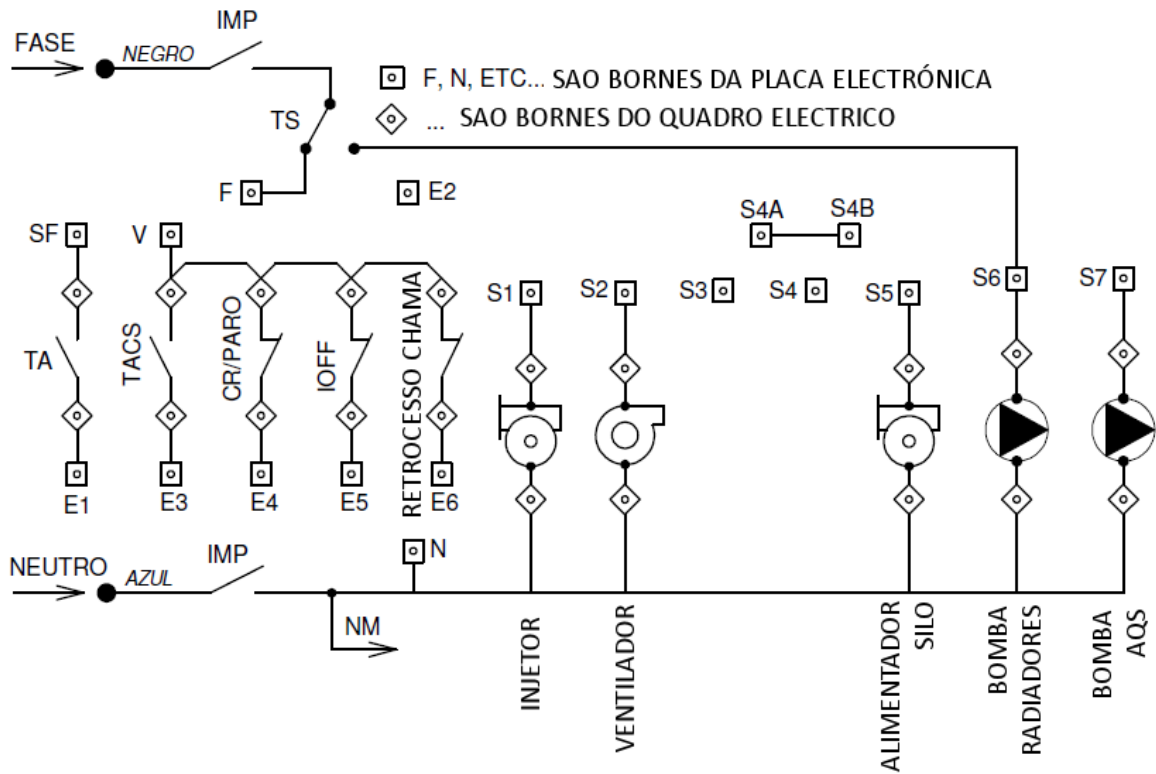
FASE
NEGRO
IMP
F, N, ETC... SAO BORNES DA PLACA ELECTRÓNICA
... SAO BORNES DO QUADRO ELECTRICO
TS
F
E2
S4A
S4B
SF
V
TA
TACS
CR/PARO
IOFF
RETROCESSO CHAMA
S1
S2
S3
S4
S5
S6
S7
E1
E3
E4
E5
E6
N
NEUTRO
AZUL
IMP
NM
INJETOR
VENTILADOR
ALIMENTADOR SILO
BOMBA RADIADORES
BOMBA AQS